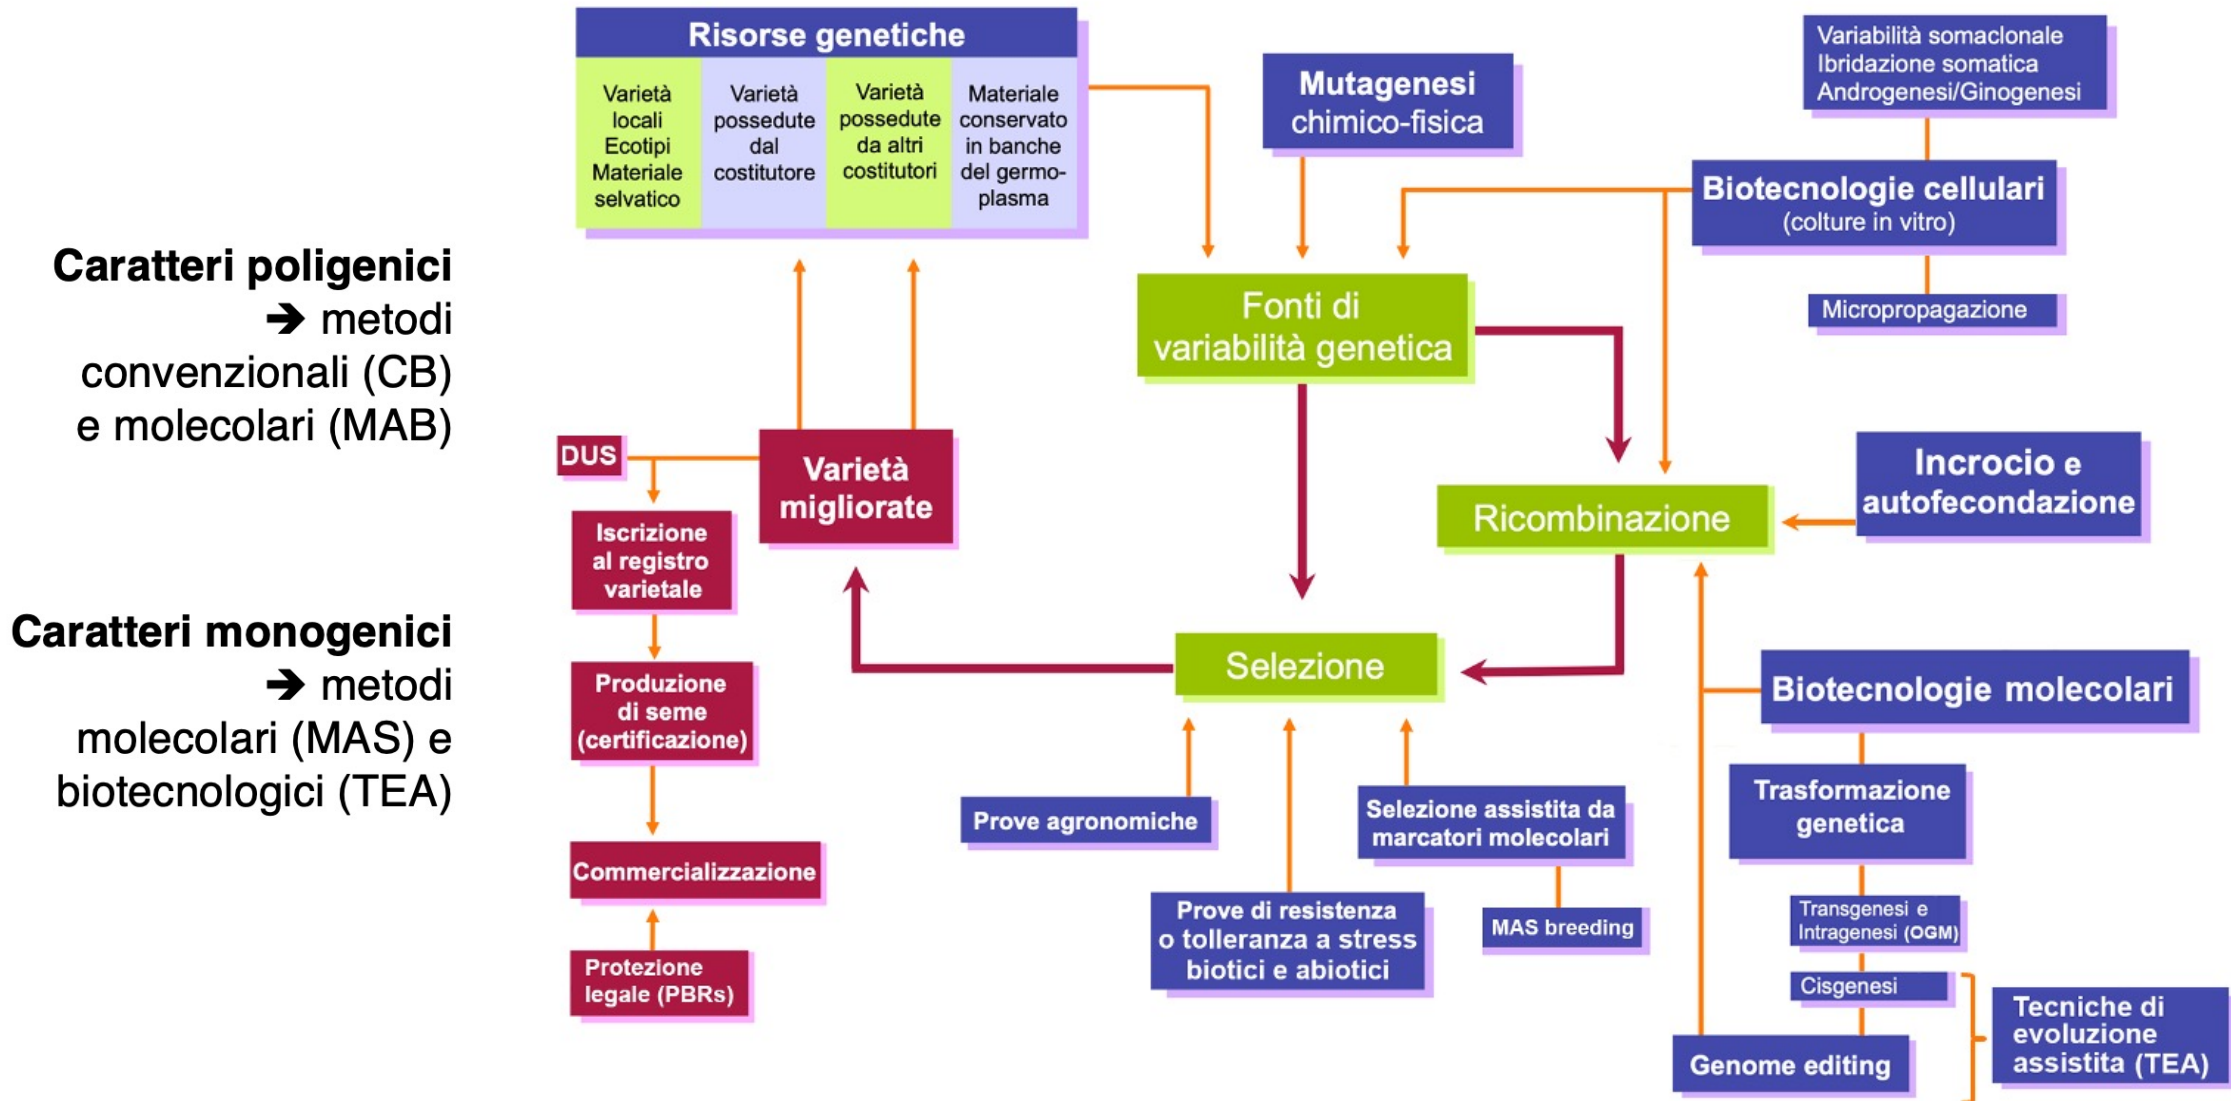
Caratteri poligenici ➔ metodi convenzionali (CB) e molecolari (MAB)

Caratteri monogenici ➔ metodi molecolari (MAS) e biotecnologici (TEA)

Risorse genetiche

| Varietà locali Ecotipi Materiale selvatico | Varietà possedute dal costitutore | Varietà possedute da altri costitutori | Materiale conservato in banche del germoplasma |
|---|---|---|---|

Mutagenesi chimico-fisica

Variabilità somaclonale
Ibridazione somatica
Androgenesi/Ginogenesi

Biotecnologie cellulari (colture in vitro)

Micropropagazione

Fonti di variabilità genetica

DUS

Varietà migliorate

Iscrizione al registro varietale

Produzione di seme (certificazione)

Commercializzazione

Protezione legale (PBRs)

Ricombinazione

Incrocio e autofecondazione

Selezione

Biotecnologie molecolari

Trasformazione genetica

Transgenesi e Intragenesi (OGM)

Cisgenesi

Genome editing

Tecniche di evoluzione assistita (TEA)

Prove agronomiche

Prove di resistenza o tolleranza a stress biotici e abiotici

Selezione assistita da marcatori molecolari

MAS breeding